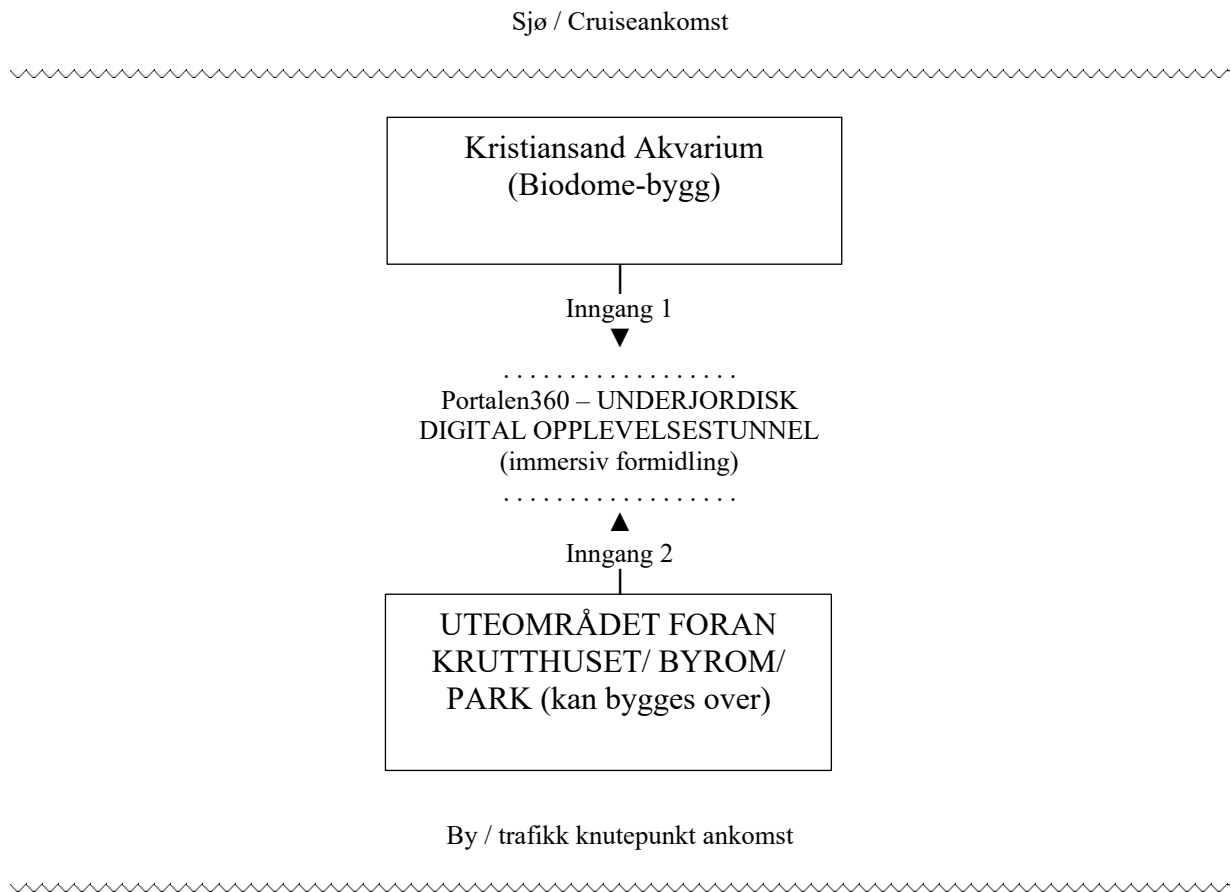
Sjø / Cruiseankomst

Kristiansand Akvarium
(Biodome-bygg)

Inngang 1
▼

. . . . . . . . . . . . . . . . . .
Portalen360 – UNDERJORDISK
DIGITAL OPPLEVELSESTUNNEL
(immersiv formidling)
. . . . . . . . . . . . . . . . . .

▲
Inngang 2

UTEOMRÅDET FORAN
KRUTTHUSET/ BYROM/
PARK (kan bygges over)

By / trafikk knutepunkt ankomst